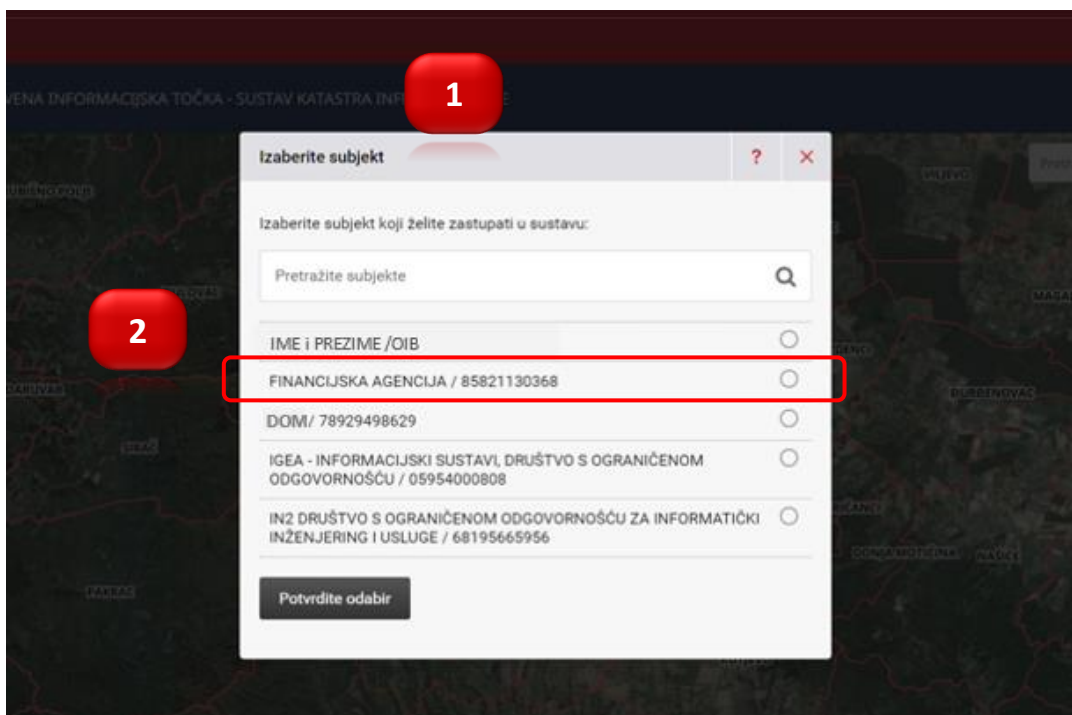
VENA INFORMACIJSKA TOČKA - SUSTAV KATASTRA INF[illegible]E

1

Izaberite subjekt

?

✕

Izaberite subjekt koji želite zastupati u sustavu:

Pretražite subjekte

2

IME i PREZIME /OIB

FINANCIJSKA AGENCIJA / 85821130368

DOM/ 78929498629

IGEA - INFORMACIJSKI SUSTAVI, DRUŠTVO S OGRANIČENOM ODGOVORNOŠĆU / 05954000808

IN2 DRUŠTVO S OGRANIČENOM ODGOVORNOŠĆU ZA INFORMATIČKI INŽENJERING I USLUGE / 68195665956

Potvrdite odabir